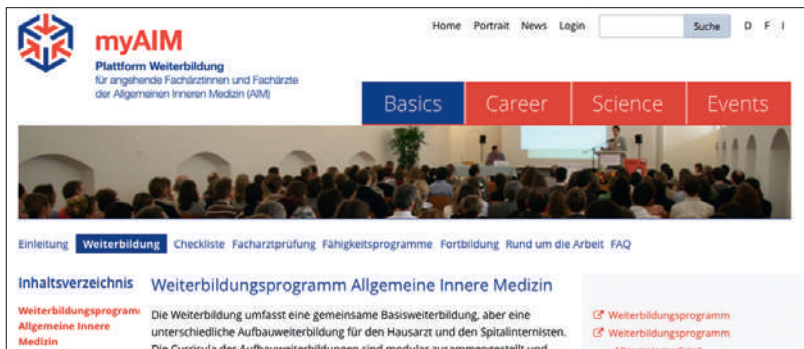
myAIM
Plattform Weiterbildung
für angehende Fachärztinnen und Fachärzte der Allgemeinen Inneren Medizin (AIM)

Home Portrait News Login Suche D F I

Basics Career Science Events

Einleitung Weiterbildung Checkliste Facharztprüfung Fähigkeitsprogramme Fortbildung Rund um die Arbeit FAQ

Inhaltsverzeichnis

Weiterbildungsprogramm Allgemeine Innere Medizin

Weiterbildungsprogramm Allgemeine Innere Medizin

Die Weiterbildung umfasst eine gemeinsame Basisweiterbildung, aber eine unterschiedliche Aufbauweiterbildung für den Hausarzt und den Spitalinternisten. Die Curricula der Aufbauweiterbildungen sind modular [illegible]

Weiterbildungsprogramm
Weiterbildungsprogramm
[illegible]